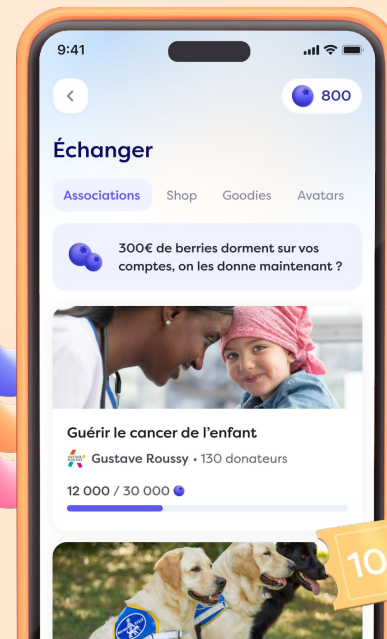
9:41

800

Échanger

Associations Shop Goodies Avatars

300€ de berries dorment sur vos comptes, on les donne maintenant ?

Guérir le cancer de l'enfant

Gustave Roussy • 130 donateurs

12 000 / 30 000

10